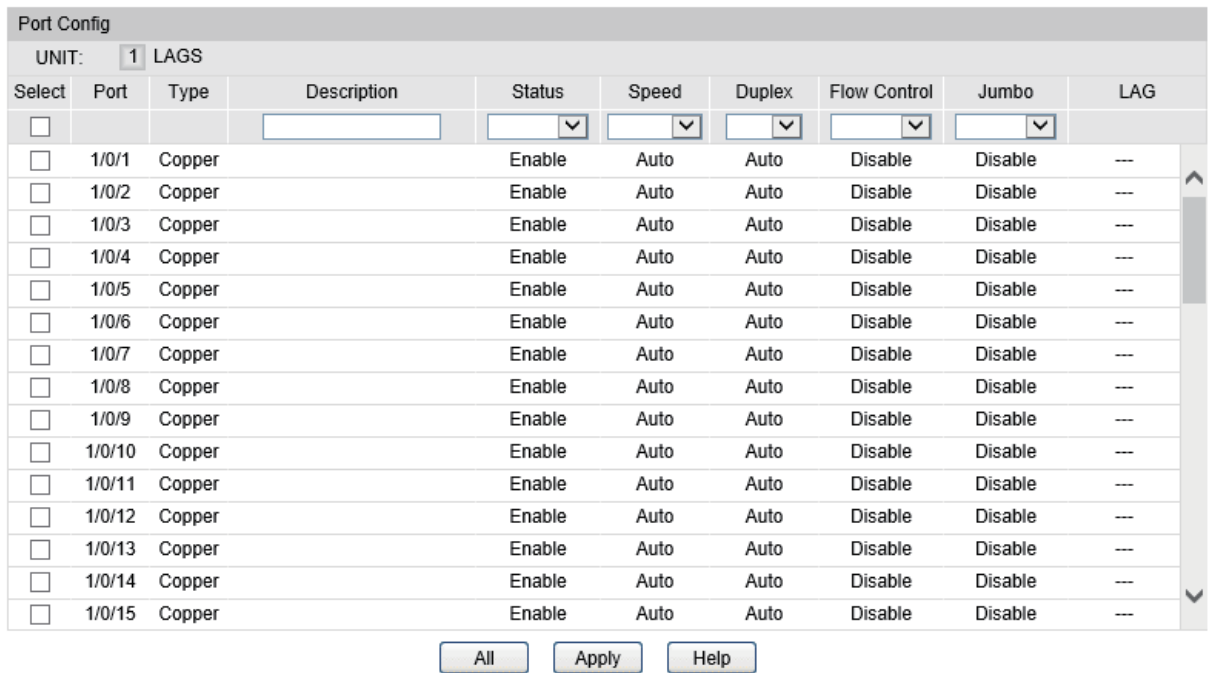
Port Config

UNIT: 1 LAGS

| Select | Port | Type | Description | Status | Speed | Duplex | Flow Control | Jumbo | LAG |
|---|---|---|---|---|---|---|---|---|---|
| | | | | | | | | | |
| | 1/0/1 | Copper | | Enable | Auto | Auto | Disable | Disable | --- |
| | 1/0/2 | Copper | | Enable | Auto | Auto | Disable | Disable | --- |
| | 1/0/3 | Copper | | Enable | Auto | Auto | Disable | Disable | --- |
| | 1/0/4 | Copper | | Enable | Auto | Auto | Disable | Disable | --- |
| | 1/0/5 | Copper | | Enable | Auto | Auto | Disable | Disable | --- |
| | 1/0/6 | Copper | | Enable | Auto | Auto | Disable | Disable | --- |
| | 1/0/7 | Copper | | Enable | Auto | Auto | Disable | Disable | --- |
| | 1/0/8 | Copper | | Enable | Auto | Auto | Disable | Disable | --- |
| | 1/0/9 | Copper | | Enable | Auto | Auto | Disable | Disable | --- |
| | 1/0/10 | Copper | | Enable | Auto | Auto | Disable | Disable | --- |
| | 1/0/11 | Copper | | Enable | Auto | Auto | Disable | Disable | --- |
| | 1/0/12 | Copper | | Enable | Auto | Auto | Disable | Disable | --- |
| | 1/0/13 | Copper | | Enable | Auto | Auto | Disable | Disable | --- |
| | 1/0/14 | Copper | | Enable | Auto | Auto | Disable | Disable | --- |
| | 1/0/15 | Copper | | Enable | Auto | Auto | Disable | Disable | --- |

All Apply Help